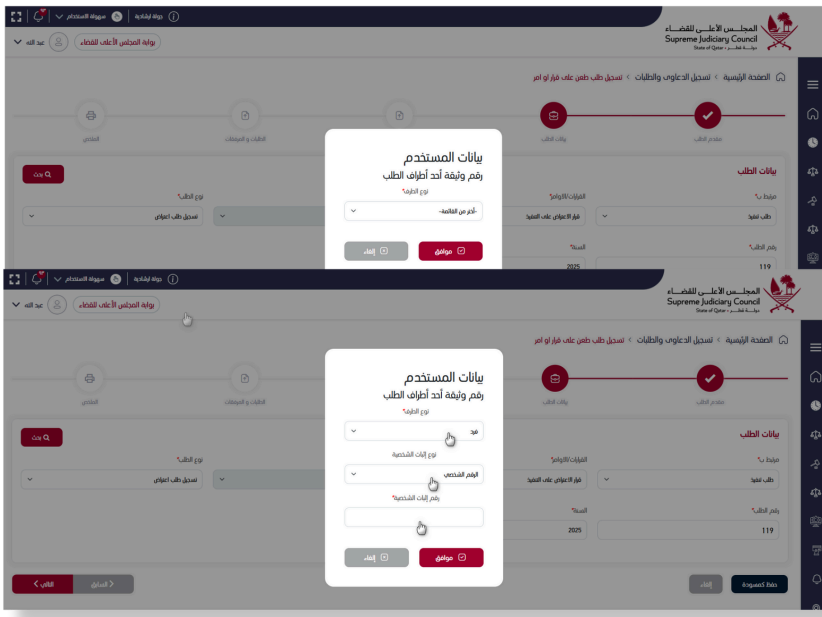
المجلس الأعلى للقضاء
Supreme Judiciary Council
State of Qatar • دولة قطر

جولة إرشادية | سهولة الاستخدام

بوابة المجلس الأعلى للقضاء | عبد الله

الصفحة الرئيسية > تسجيل الدعاوى والطلبات > تسجيل طلب طعن على قرار او امر

مقدم الطلب | بيانات الطلب | الطلبات و المرفقات | الملخص

بيانات الطلب

مرتبط ب* | طلب تنفيذ
القرارات/الاوامر* | قرار الاعتراض على التنفيذ
نوع الطلب* | تسجيل طلب اعتراض
بحث
رقم الطلب* | 119
السنة* | 2025

بيانات المستخدم
رقم وثيقة أحد أطراف الطلب
نوع الطرف*
-أختر من القائمة-
موافق | إلغاء

المجلس الأعلى للقضاء
Supreme Judiciary Council
State of Qatar • دولة قطر

جولة إرشادية | سهولة الاستخدام

بوابة المجلس الأعلى للقضاء | عبد الله

الصفحة الرئيسية > تسجيل الدعاوى والطلبات > تسجيل طلب طعن على قرار او امر

مقدم الطلب | بيانات الطلب | الطلبات و المرفقات | الملخص

بيانات الطلب

مرتبط ب* | طلب تنفيذ
القرارات/الاوامر* | قرار الاعتراض على التنفيذ
نوع الطلب* | تسجيل طلب اعتراض
بحث
رقم الطلب* | 119
السنة* | 2025

بيانات المستخدم
رقم وثيقة أحد أطراف الطلب
نوع الطرف*
فرد
نوع إثبات الشخصية
الرقم الشخصي
رقم إثبات الشخصية*
موافق | إلغاء

حفظ كمسودة | إلغاء | السابق | التالي